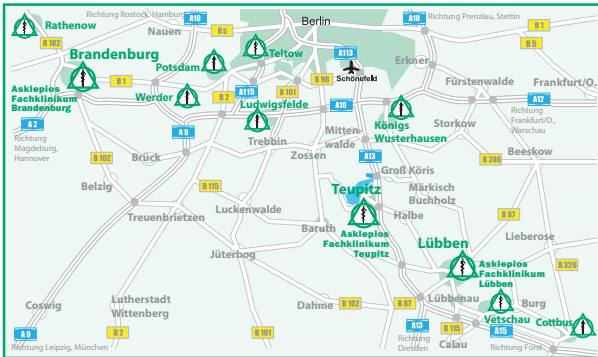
Rathenow
Richtung Rostock, Hamburg
A10
Berlin
A10
Richtung Prenzlau, Stettin
B 1
B 102
Nauen
B 5
Teltow
A113
B 5
Brandenburg
Potsdam
Schönefeld
Erkner
Fürstenwalde
Frankfurt/O.
B 1
A115
B 96
Asklepios Fachklinikum Brandenburg
Werder
Ludwigsfelde
A10
Königs Wusterhausen
A12
Richtung Frankfurt/O., Warschau
A 2
A 9
B 101
Mittenwalde
Storkow
Richtung Magdeburg, Hannover
B 102
Brück
Trebbin
Zossen
A13
Beeskow
B 246
Groß Köris
Belzig
B 115
Teupitz
Märkisch Buchholz
Treuenbrietzen
Luckenwalde
Asklepios Fachklinikum Teupitz
Halbe
B 87
Baruth
Lübben
Lieberose
Jüterbog
Asklepios Fachklinikum Lübben
B 320
Coswig
Lutherstadt Wittenberg
Dahme
B 102
B 87
Lübbenau
Burg
A13
B 115
Vetschau
Cottbus
A 9
B 2
B 101
Richtung Leipzig, München
Richtung Dresden
Calau
A15
Richtung Forst